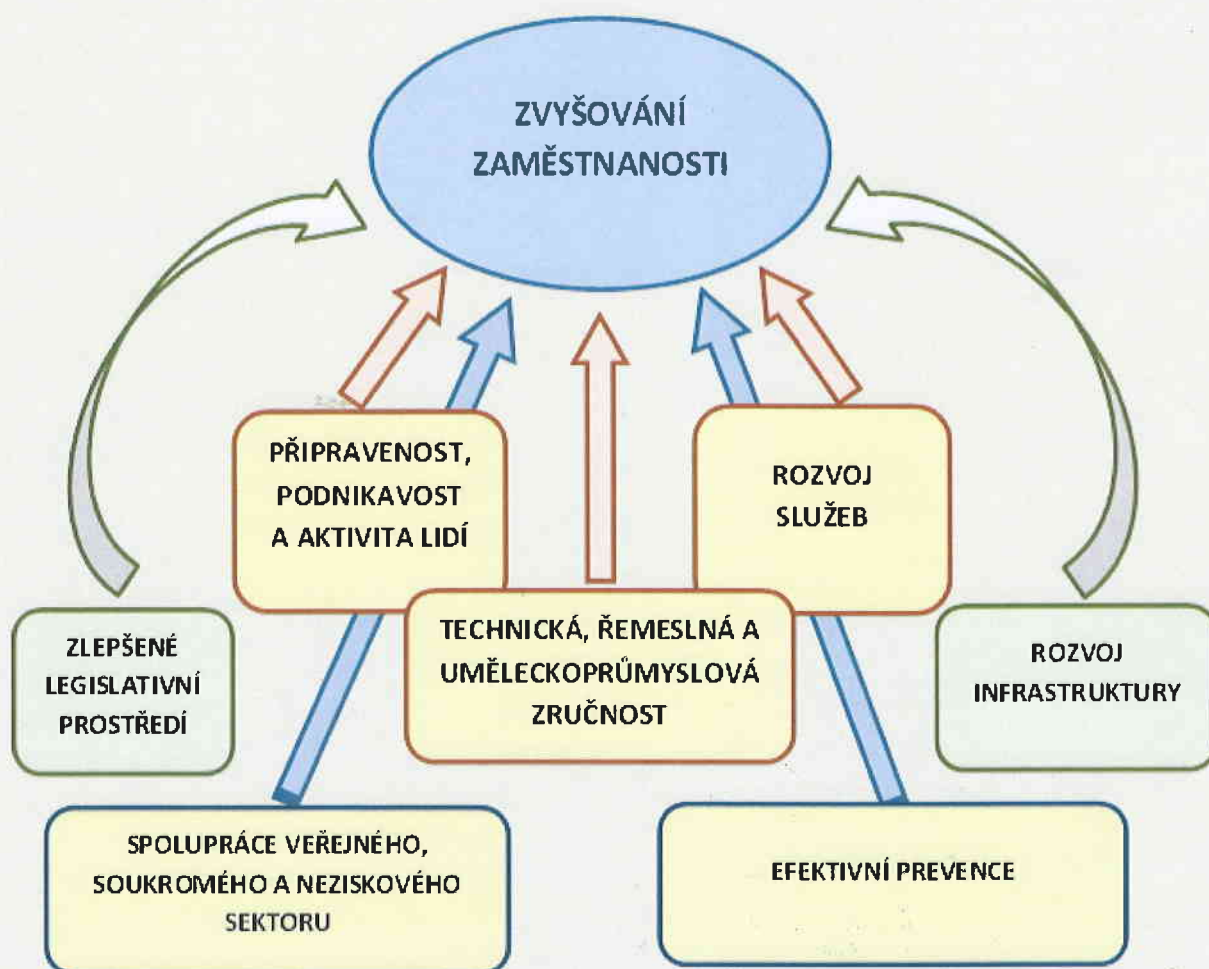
ZVYŠOVÁNÍ ZAMĚSTNANOSTI

PŘIPRAVENOST, PODNIKAVOST A AKTIVITA LIDÍ

ROZVOJ SLUŽEB

ZLEPŠENÉ LEGISLATIVNÍ PROSTŘEDÍ

TECHNICKÁ, ŘEMESLNÁ A UMĚLECKOPRŮMYSLOVÁ ZRUČNOST

ROZVOJ INFRASTRUKTURY

SPOLUPRÁCE VEŘEJNÉHO, SOUKROMÉHO A NEZISKOVÉHO SEKTORU

EFEKTIVNÍ PREVENCE